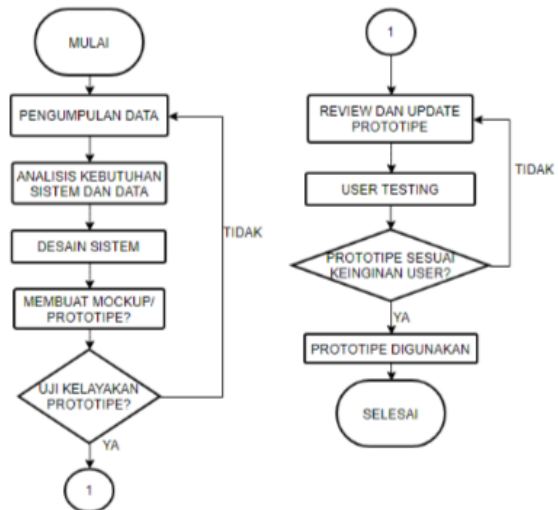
MULAI

PENGUMPULAN DATA

ANALISIS KEBUTUHAN SISTEM DAN DATA

DESAIN SISTEM

MEMBUAT MOCKUP/ PROTOTIPE?

UJI KELAYAKAN PROTOTIPE?

TIDAK

YA

1

1

REVIEW DAN UPDATE PROTOTIPE

USER TESTING

PROTOTIPE SESUAI KEINGINAN USER?

TIDAK

YA

PROTOTIPE DIGUNAKAN

SELESAI